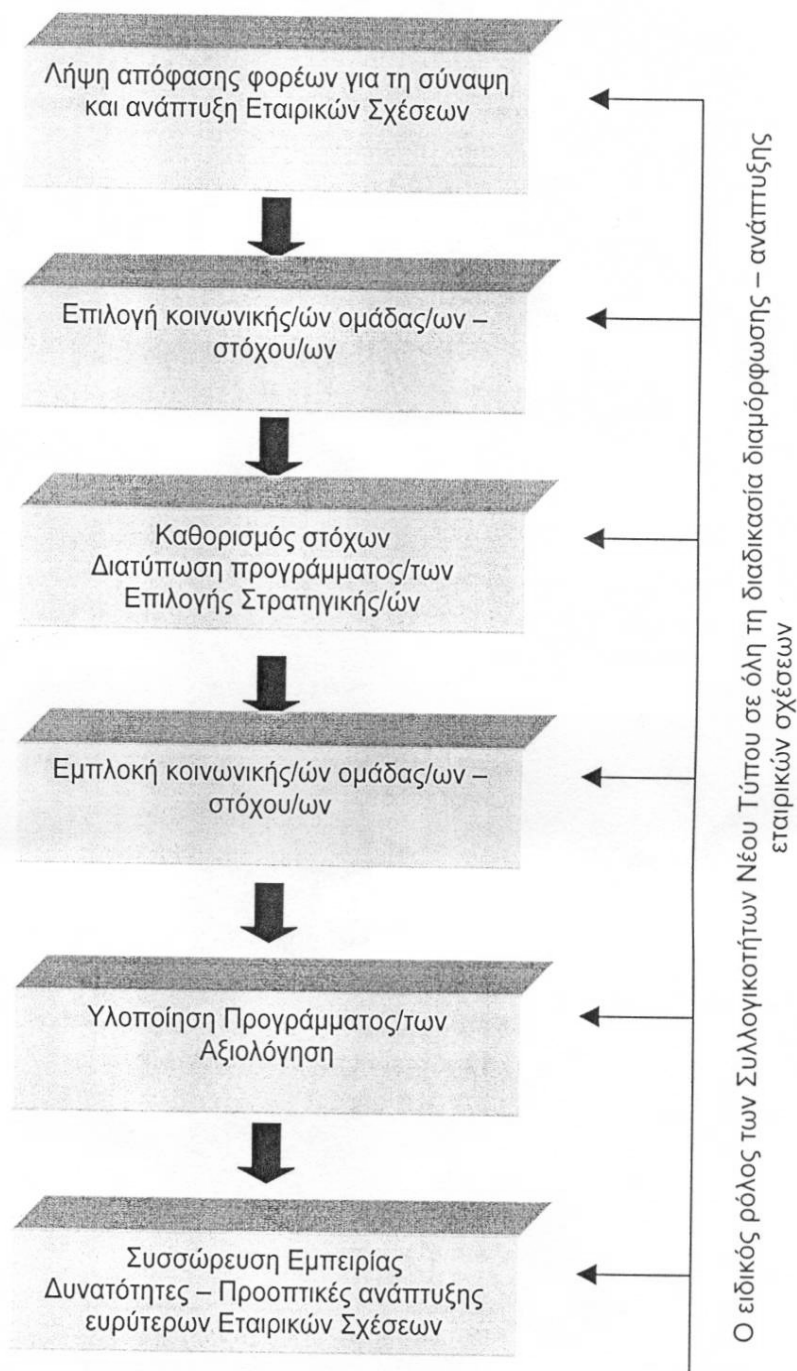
Λήψη απόφασης φορέων για τη σύναψη και ανάπτυξη Εταιρικών Σχέσεων

Επιλογή κοινωνικής/ών ομάδας/ων – στόχου/ων

Καθορισμός στόχων
Διατύπωση προγράμματος/των
Επιλογής Στρατηγικής/ών

Εμπλοκή κοινωνικής/ών ομάδας/ων – στόχου/ων

Υλοποίηση Προγράμματος/των
Αξιολόγηση

Συσσώρευση Εμπειρίας
Δυνατότητες – Προοπτικές ανάπτυξης ευρύτερων Εταιρικών Σχέσεων

Ο ειδικός ρόλος των Συλλογικοτήτων Νέου Τύπου σε όλη τη διαδικασία διαμόρφωσης – ανάπτυξης εταιρικών σχέσεων